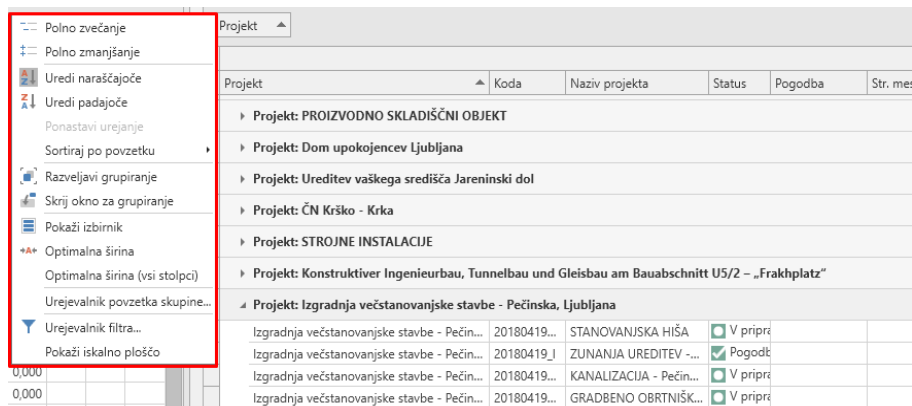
Polno zvečanje
Polno zmanjšanje
Uredi naraščajoče
Uredi padajoče
Ponastavi urejanje
Sortiraj po povzetku
Razveljavi grupiranje
Skrij okno za grupiranje
Pokaži izbirnik
Optimalna širina
Optimalna širina (vsi stolpci)
Urejevalnik povzetka skupine...
Urejevalnik filtra...
Pokaži iskalno ploščo

0,000
0,000

Projekt

| Projekt | Koda | Naziv projekta | Status | Pogodba | Str. mes |
|---|---|---|---|---|---|
| Projekt: PROIZVODNO SKLADIŠČNI OBJEKT | | | | | |
| Projekt: Dom upokojencev Ljubljana | | | | | |
| Projekt: Ureditev vaškega središča Jareninski dol | | | | | |
| Projekt: ČN Krško - Krka | | | | | |
| Projekt: STROJNE INSTALACIJE | | | | | |
| Projekt: Konstruktiver Ingenieurbau, Tunnelbau und Gleisbau am Bauabschnitt U5/2 – „Frakhplatz" | | | | | |
| Projekt: Izgradnja večstanovanjske stavbe - Pečinska, Ljubljana | | | | | |
| Izgradnja večstanovanjske stavbe - Pečin... | 20180419... | STANOVANJSKA HIŠA | V pripra | | |
| Izgradnja večstanovanjske stavbe - Pečin... | 20180419_I | ZUNANJA UREDITEV -... | Pogodb | | |
| Izgradnja večstanovanjske stavbe - Pečin... | 20180419... | KANALIZACIJA - Pečin... | V pripra | | |
| Izgradnja večstanovanjske stavbe - Pečin... | 20180419... | GRADBENO OBRTNIŠK... | V pripra | | |